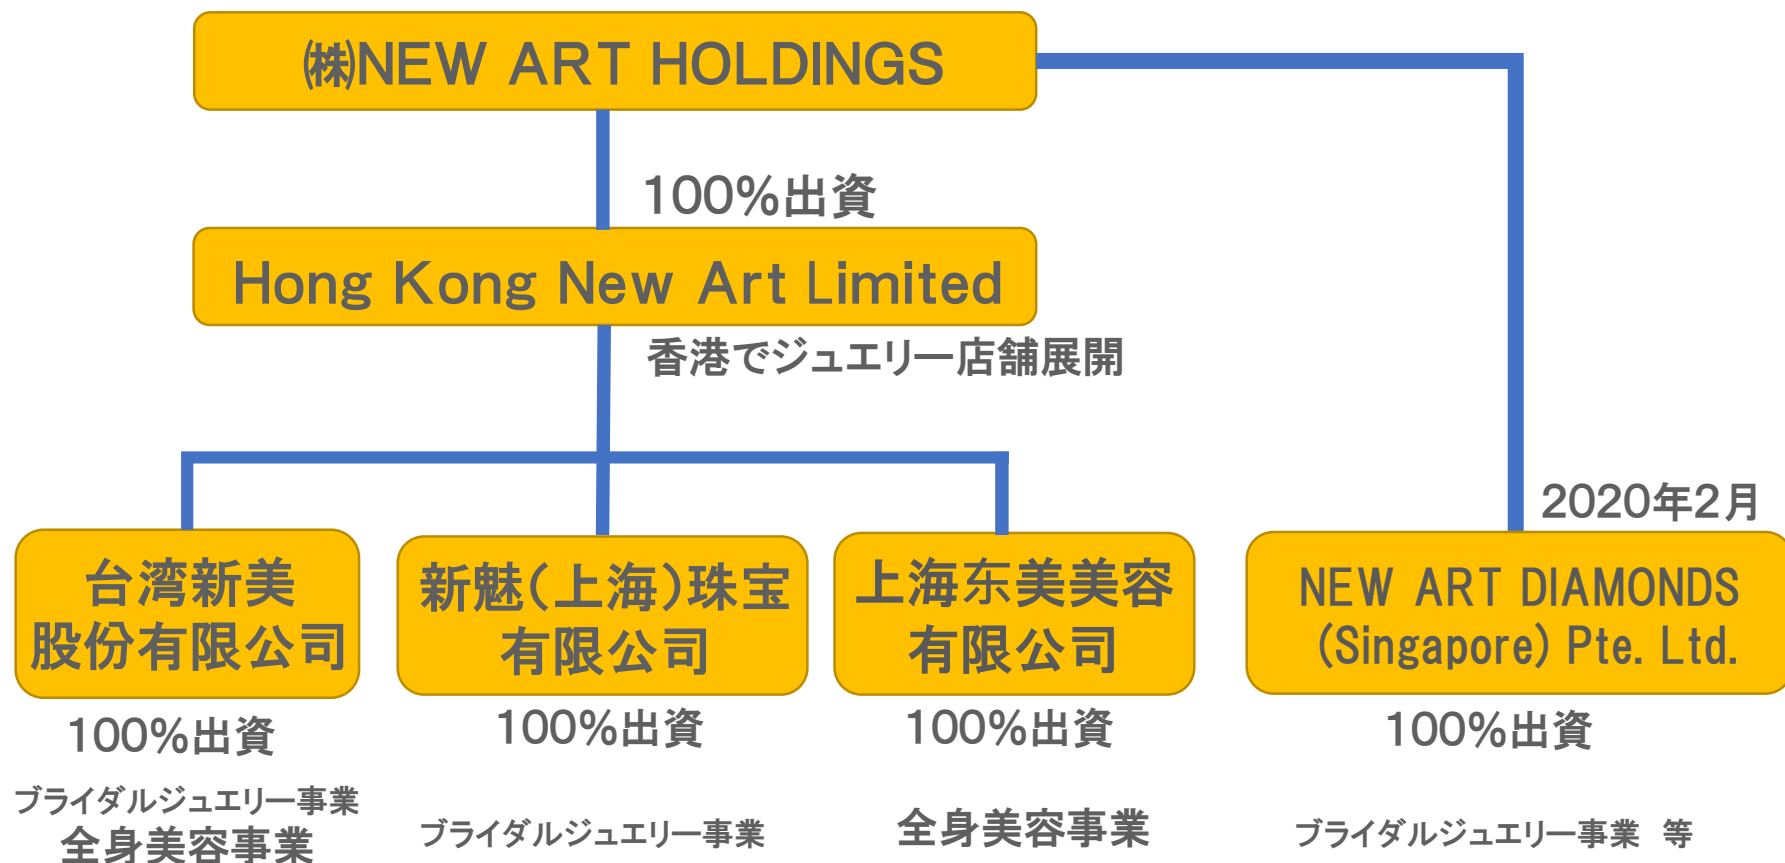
㈱NEW ART HOLDINGS

100%出資

Hong Kong New Art Limited

香港でジュエリー店舗展開

2020年2月

台湾新美股份有限公司

新魅(上海)珠宝有限公司

上海东美美容有限公司

NEW ART DIAMONDS (Singapore) Pte. Ltd.

100%出資

ブライダルジュエリー事業
全身美容事業

100%出資

ブライダルジュエリー事業

100%出資

全身美容事業

100%出資

ブライダルジュエリー事業 等